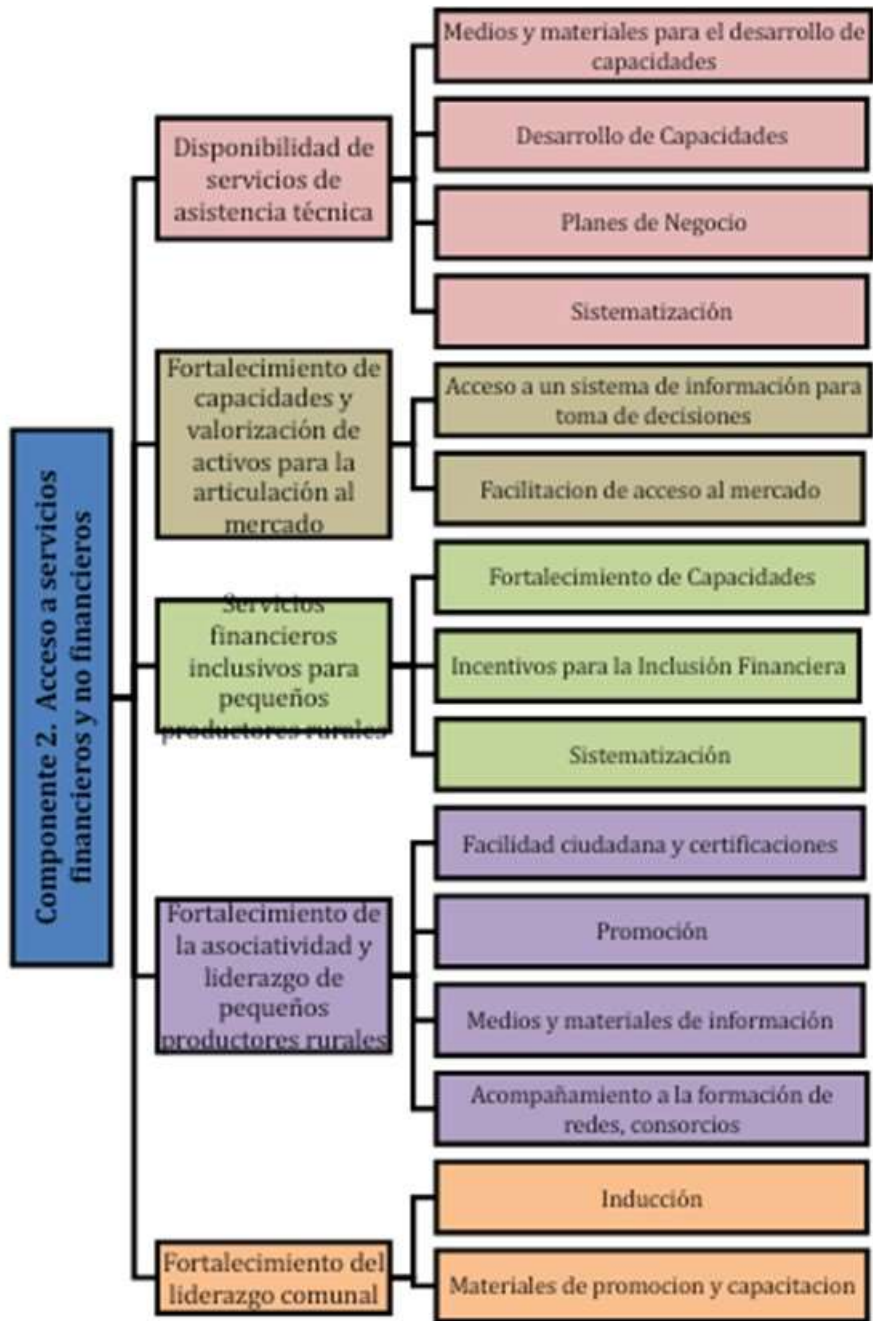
Componente 2. Acceso a servicios financieros y no financieros

Disponibilidad de servicios de asistencia técnica

Medios y materiales para el desarrollo de capacidades

Desarrollo de Capacidades

Planes de Negocio

Sistematización

Fortalecimiento de capacidades y valorización de activos para la articulación al mercado

Acceso a un sistema de información para toma de decisiones

Facilitacion de acceso al mercado

Servicios financieros inclusivos para pequeños productores rurales

Fortalecimiento de Capacidades

Incentivos para la Inclusión Financiera

Sistematización

Fortalecimiento de la asociatividad y liderazgo de pequeños productores rurales

Facilidad ciudadana y certificaciones

Promoción

Medios y materiales de información

Acompañamiento a la formación de redes, consorcios

Fortalecimiento del liderazgo comunal

Inducción

Materiales de promocion y capacitacion